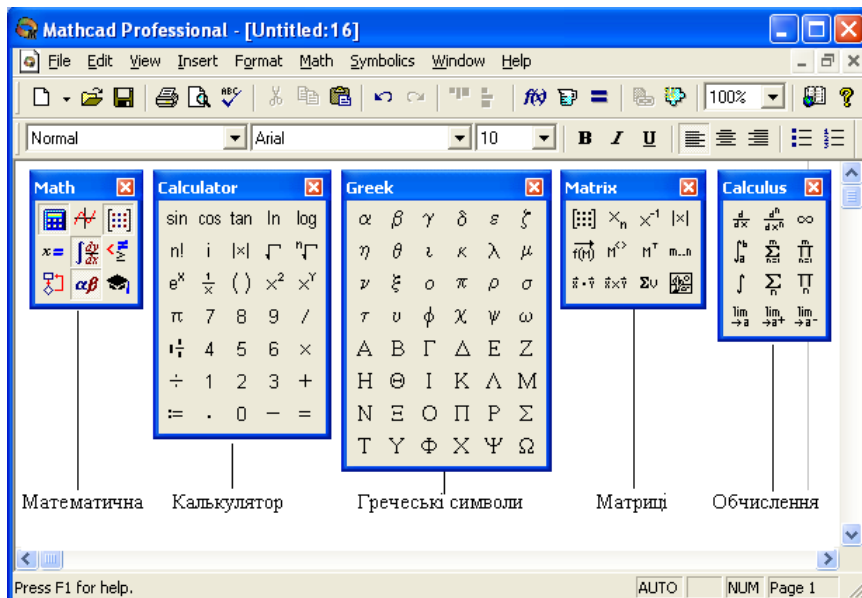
Mathcad Professional - [Untitled:16]

File Edit View Insert Format Math Symbolics Window Help

100%

Normal Arial 10 B I U

Math

$x=$ $\alpha\beta$

Calculator

sin cos tan ln log

n! i |x| $\sqrt{\ }$ $\sqrt[n]{\ }$

$e^x$ $\frac{1}{x}$ ( ) $x^2$ $x^Y$

π 7 8 9 /

4 5 6 ×

÷ 1 2 3 +

:= . 0 − =

Greek

α β γ δ ε ζ

η θ ι κ λ μ

ν ξ ο π ρ σ

τ υ φ χ ψ ω

Α Β Γ Δ Ε Ζ

Η Θ Ι Κ Λ Μ

Ν Ξ Ο Π Ρ Σ

Τ Υ Φ Χ Ψ Ω

Matrix

$x_n$ $x^{-1}$ |x|

f(M) $M^{<>}$ $M^T$ m..n

$\vec{x}\cdot\vec{y}$ $\vec{x}\times\vec{y}$ Συ

Calculus

$\frac{d}{dx}$ $\frac{d^n}{dx^n}$ ∞

$\int_a^b$ $\sum_{n=1}^{m}$ $\prod_{n=1}^{m}$

$\int$ $\sum_n$ $\prod_n$

$\lim_{\to a}$ $\lim_{\to a^+}$ $\lim_{\to a^-}$

Математична

Калькулятор

Грецеські символи

Матриці

Обчислення

Press F1 for help.

AUTO NUM Page 1